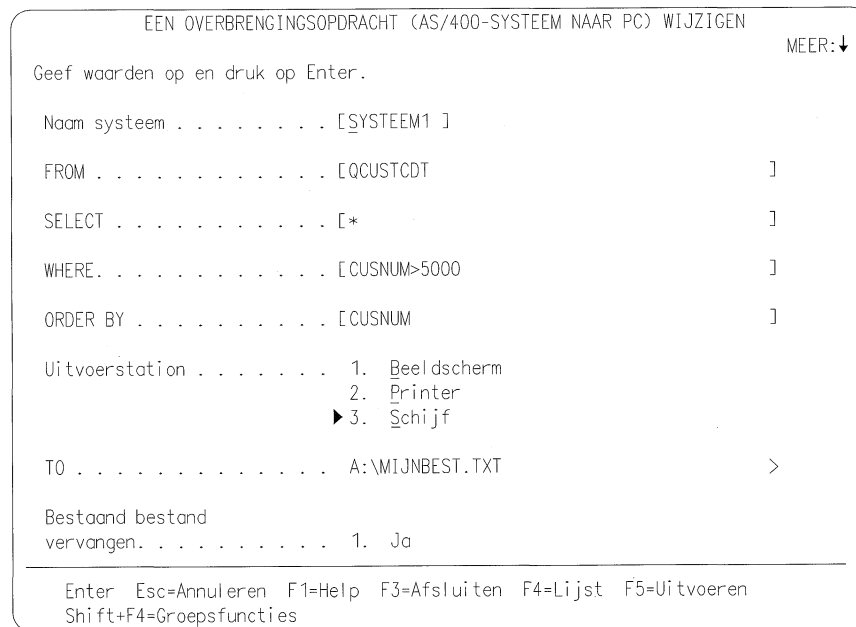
EEN OVERBRENGINGSOPDRACHT (AS/400-SYSTEEM NAAR PC) WIJZIGEN

MEER:↓

Geef waarden op en druk op Enter.

Naam systeem . . . . . . . . . [SYSTEEM1 ]

FROM . . . . . . . . . . . . . [QCUSTCDT ]

SELECT . . . . . . . . . . . . [* ]

WHERE. . . . . . . . . . . . . [CUSNUM>5000 ]

ORDER BY . . . . . . . . . . . [CUSNUM ]

Uitvoerstation . . . . . . . . 1. Beeldscherm
2. Printer
▶3. Schijf

TO . . . . . . . . . . . . . . A:\MIJNBEST.TXT >

Bestaand bestand
vervangen. . . . . . . . . . . 1. Ja

Enter Esc=Annuleren F1=Help F3=Afsluiten F4=Lijst F5=Uitvoeren
Shift+F4=Groepsfuncties